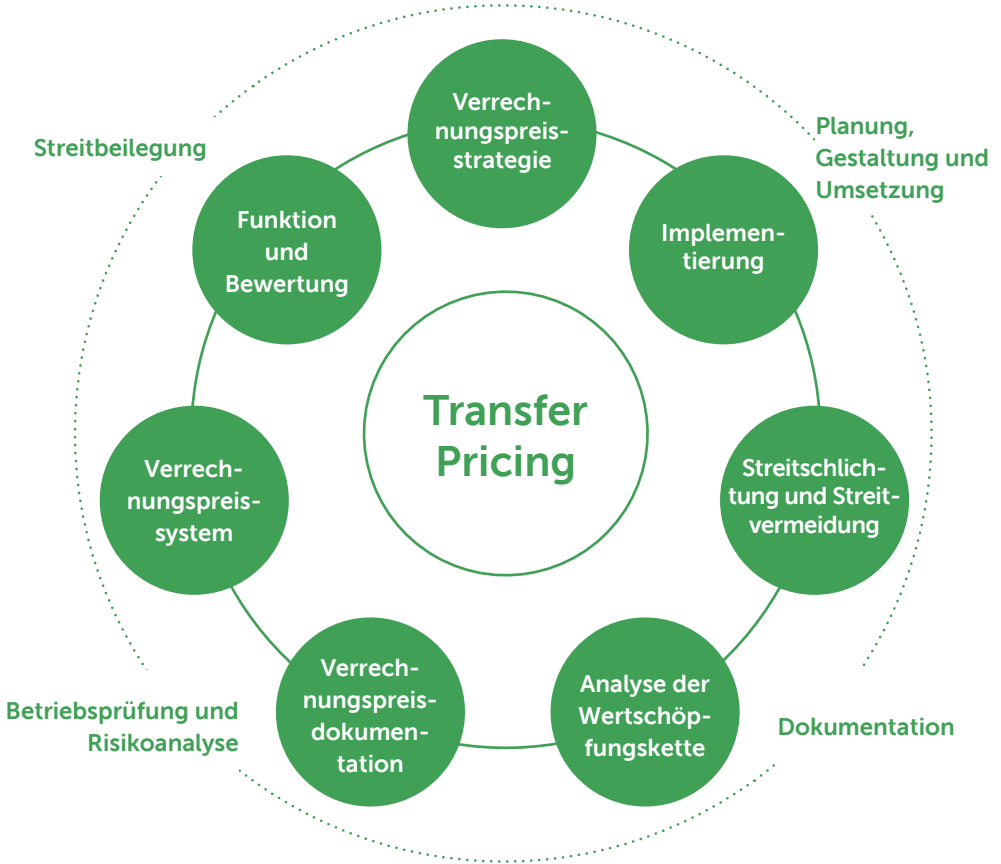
Streitbeilegung

Verrechnungspreisstrategie

Planung, Gestaltung und Umsetzung

Funktion und Bewertung

Implementierung

Transfer Pricing

Verrechnungspreissystem

Streitschlichtung und Streitvermeidung

Verrechnungspreisdokumentation

Analyse der Wertschöpfungskette

Betriebsprüfung und Risikoanalyse

Dokumentation